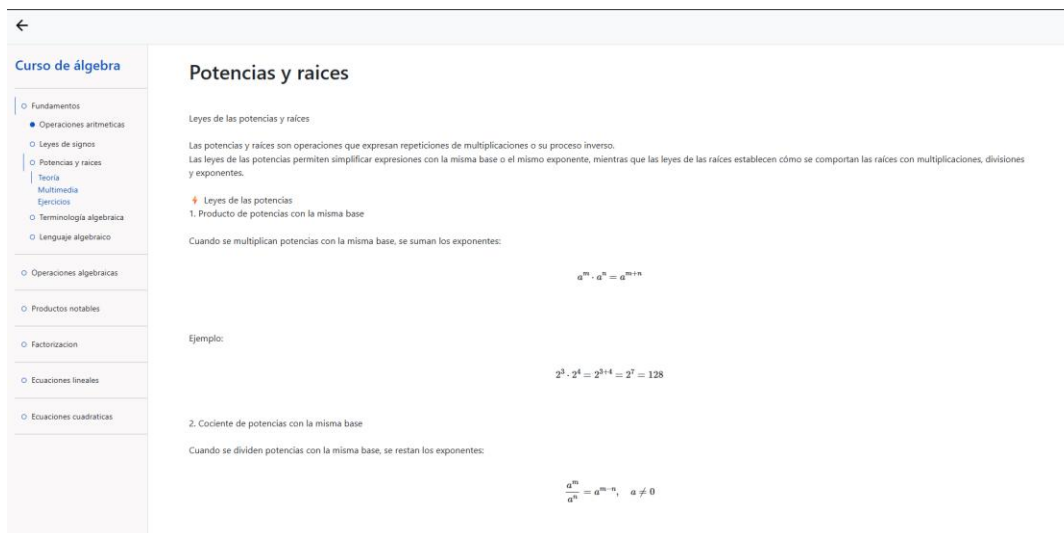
←

Curso de álgebra

Fundamentos
Operaciones aritmeticas
Leyes de signos
Potencias y raices
Teoría
Multimedia
Ejercicios
Terminología algebraica
Lenguaje algebraico

Operaciones algebraicas

Productos notables

Factorizacion

Ecuaciones lineales

Ecuaciones cuadraticas

Potencias y raices

Leyes de las potencias y raíces

Las potencias y raíces son operaciones que expresan repeticiones de multiplicaciones o su proceso inverso.
Las leyes de las potencias permiten simplificar expresiones con la misma base o el mismo exponente, mientras que las leyes de las raíces establecen cómo se comportan las raíces con multiplicaciones, divisiones y exponentes.

Leyes de las potencias
1. Producto de potencias con la misma base

Cuando se multiplican potencias con la misma base, se suman los exponentes:

$a^m \cdot a^n = a^{m+n}$

Ejemplo:

$2^3 \cdot 2^4 = 2^{3+4} = 2^7 = 128$

2. Cociente de potencias con la misma base

Cuando se dividen potencias con la misma base, se restan los exponentes:

$\frac{a^m}{a^n} = a^{m-n}, \quad a \neq 0$